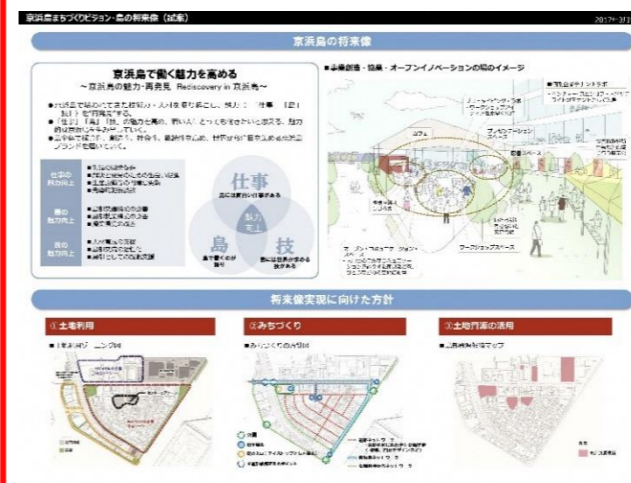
京浜島まちづくりビジョン・島の将来像（試案）

2017年3月

京浜島の将来像

京浜島で働く魅力を高める
～京浜島の魅力・再発見 Rediscovery in 京浜島～

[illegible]

仕事の魅力向上

島の魅力向上

技の魅力向上

仕事

島

技

■事業創造・協業・オープンイノベーションの場のイメージ

将来像実現に向けた方針

①土地利用

②みちづくり

③土地資源の活用